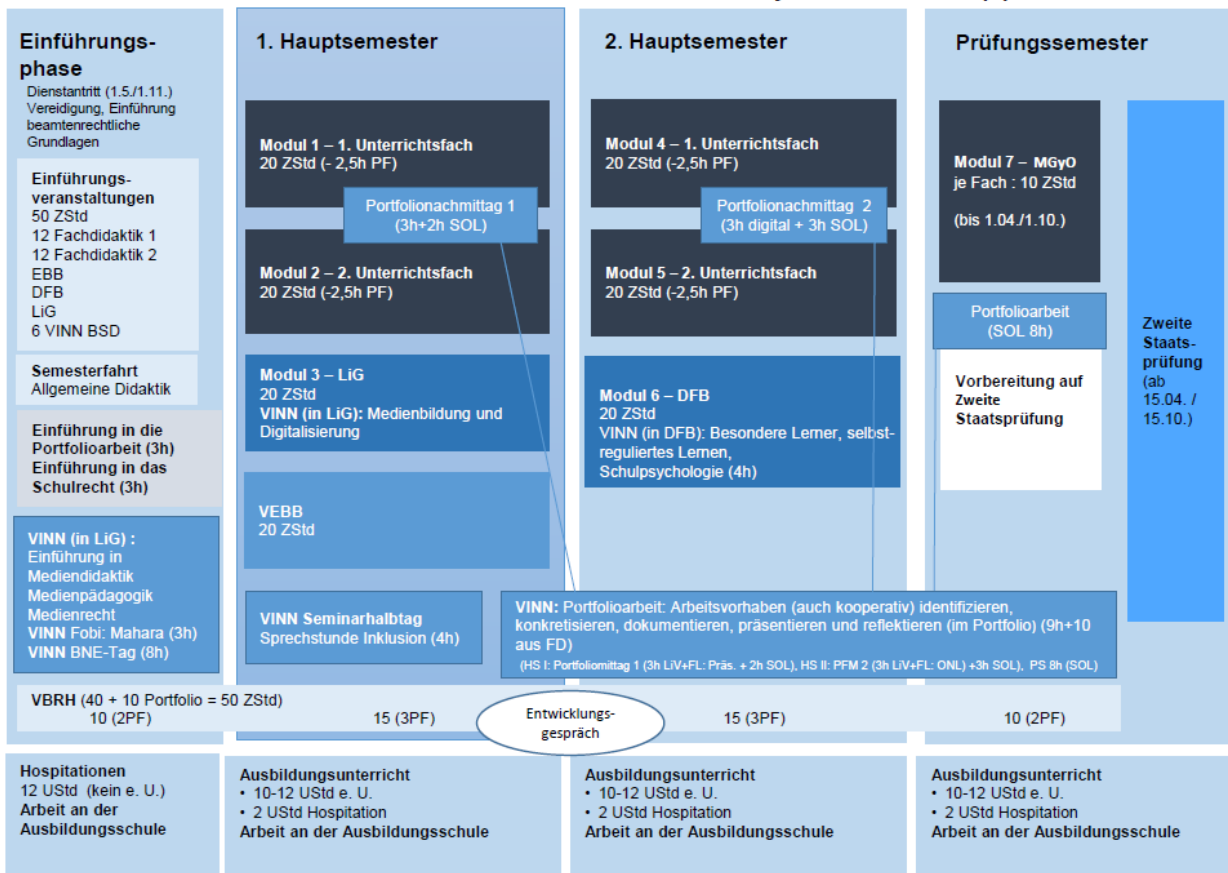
Einführungsphase
Dienstantritt (1.5./1.11.) Vereidigung, Einführung beamtenrechtliche Grundlagen

Einführungsveranstaltungen
50 ZStd
12 Fachdidaktik 1
12 Fachdidaktik 2
EBB
DFB
LiG
6 VINN BSD

Semesterfahrt
Allgemeine Didaktik

Einführung in die Portfolioarbeit (3h)
Einführung in das Schulrecht (3h)

VINN (in LiG) :
Einführung in Mediendidaktik
Medienpädagogik
Medienrecht
VINN Fobi: Mahara (3h)
VINN BNE-Tag (8h)

1. Hauptsemester

Modul 1 – 1. Unterrichtsfach
20 ZStd (- 2,5h PF)

Portfolionachmittag 1
(3h+2h SOL)

Modul 2 – 2. Unterrichtsfach
20 ZStd (-2,5h PF)

Modul 3 – LiG
20 ZStd
VINN (in LiG): Medienbildung und Digitalisierung

VEBB
20 ZStd

VINN Seminarhalbtag
Sprechstunde Inklusion (4h)

2. Hauptsemester

Modul 4 – 1. Unterrichtsfach
20 ZStd (-2,5h PF)

Portfolionachmittag 2
(3h digital + 3h SOL)

Modul 5 – 2. Unterrichtsfach
20 ZStd (-2,5h PF)

Modul 6 – DFB
20 ZStd
VINN (in DFB): Besondere Lerner, selbstreguliertes Lernen, Schulpsychologie (4h)

Prüfungssemester

Modul 7 – MGyO
je Fach : 10 ZStd
(bis 1.04./1.10.)

Portfolioarbeit
(SOL 8h)

Vorbereitung auf Zweite Staatsprüfung

Zweite Staatsprüfung
(ab 15.04. / 15.10.)

VINN: Portfolioarbeit: Arbeitsvorhaben (auch kooperativ) identifizieren, konkretisieren, dokumentieren, präsentieren und reflektieren (im Portfolio) (9h+10 aus FD)
(HS I: Portfoliomittag 1 (3h LiV+FL: Präs. + 2h SOL), HS II: PFM 2 (3h LiV+FL: ONL) +3h SOL), PS 8h (SOL)

VBRH (40 + 10 Portfolio = 50 ZStd)
10 (2PF) 15 (3PF) 15 (3PF) 10 (2PF)

Entwicklungsgespräch

Hospitationen
12 UStd (kein e. U.)
Arbeit an der Ausbildungsschule

Ausbildungsunterricht
• 10-12 UStd e. U.
• 2 UStd Hospitation
Arbeit an der Ausbildungsschule

Ausbildungsunterricht
• 10-12 UStd e. U.
• 2 UStd Hospitation
Arbeit an der Ausbildungsschule

Ausbildungsunterricht
• 10-12 UStd e. U.
• 2 UStd Hospitation
Arbeit an der Ausbildungsschule